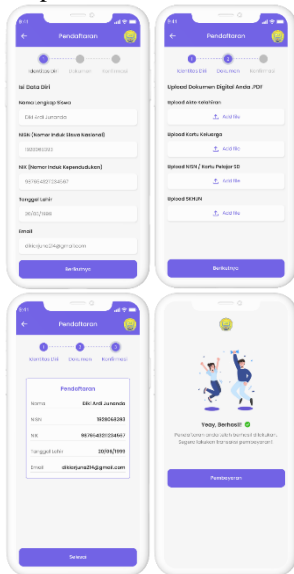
9:41

Pendaftaran

1 2 3

Identitas Diri Dokumen Konfirmasi

Isi Data Diri

Nama Lengkap Siswa

Diki Ardi Juranda

NISN (Nomor Induk Siswa Nasional)

1928068383

NIK (Nomor Induk Kependudukan)

987654321234567

Tanggal Lahir

20/01/1999

Email

dikiarjuna214@gmail.com

Berikutnya

9:41

Pendaftaran

1 2 3

Konfirmasi Diri Dokumen Konfirmasi

Upload Dokumen Digital Anda .PDF

Upload Akte Kelahiran

Add file

Upload Kartu Keluarga

Add file

Upload NISN / Kartu Pelajar SD

Add file

Upload SKHUN

Add file

Berikutnya

9:41

Pendaftaran

1 2 3

Konfirmasi Diri Dokumen Konfirmasi

Pendaftaran

Nama Diki Ardi Juranda

NISN 1928068383

NIK 987654321234567

Tanggal Lahir 20/01/1999

Email dikiarjuna214@gmail.com

Selesai

Yeay, Berhasil!

Pendaftaran anda telah berhasil dilakukan. Segera lakukan tahapan pembayaran!

Pembayaran